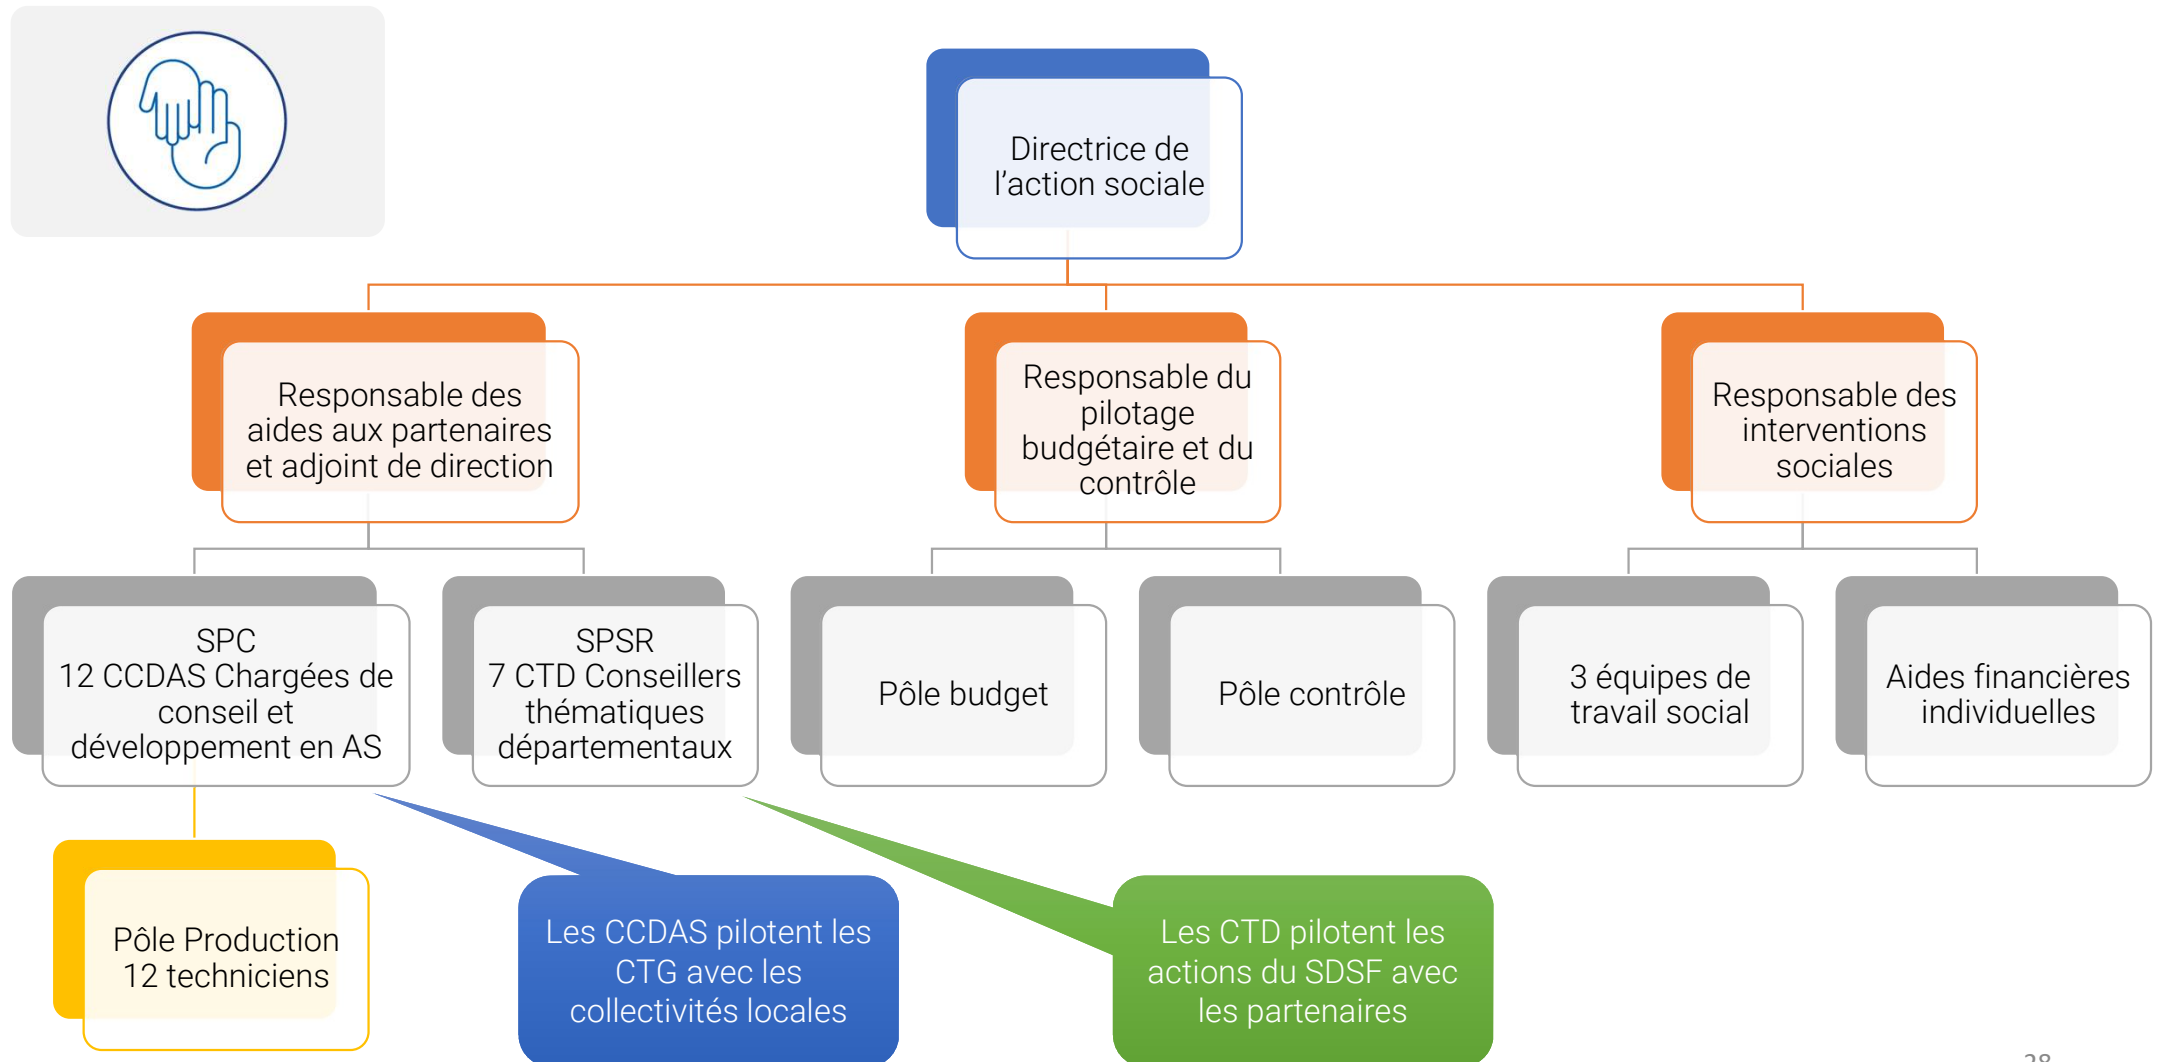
Directrice de l’action sociale

Responsable des aides aux partenaires et adjoint de direction

Responsable du pilotage budgétaire et du contrôle

Responsable des interventions sociales

SPC
12 CCDAS Chargées de conseil et développement en AS

SPSR
7 CTD Conseillers thématiques départementaux

Pôle budget

Pôle contrôle

3 équipes de travail social

Aides financières individuelles

Pôle Production
12 techniciens

Les CCDAS pilotent les CTG avec les collectivités locales

Les CTD pilotent les actions du SDSF avec les partenaires

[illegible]